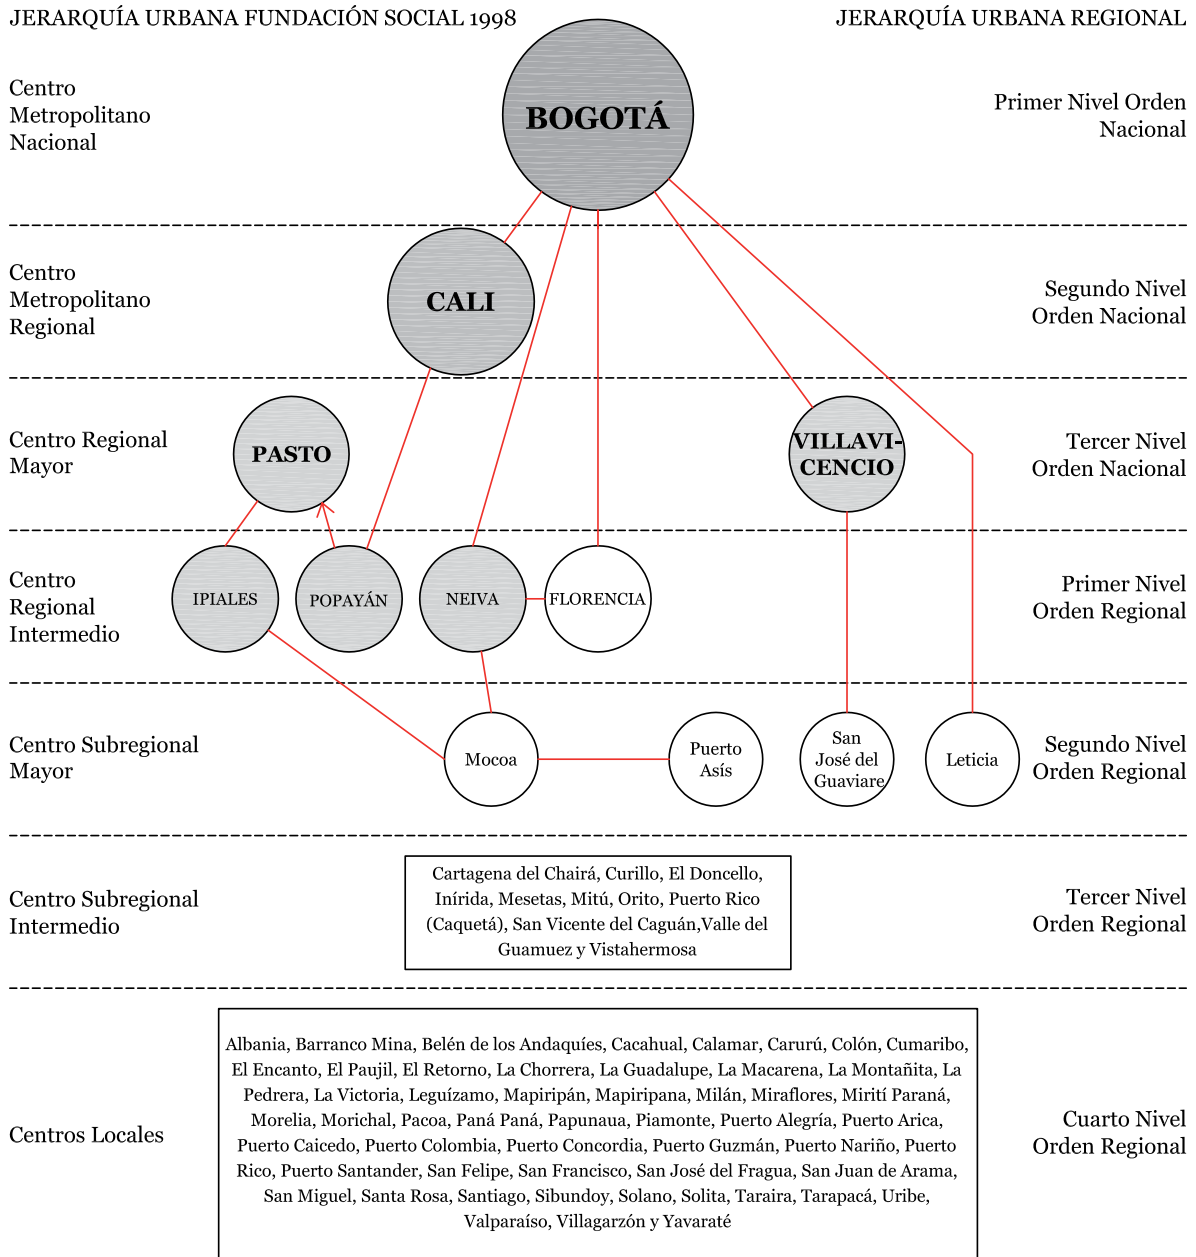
JERARQUÍA URBANA FUNDACIÓN SOCIAL 1998

JERARQUÍA URBANA REGIONAL

Centro Metropolitano Nacional

BOGOTÁ

Primer Nivel Orden Nacional

Centro Metropolitano Regional

CALI

Segundo Nivel Orden Nacional

Centro Regional Mayor

PASTO

VILLAVICENCIO

Tercer Nivel Orden Nacional

Centro Regional Intermedio

IPIALES

POPAYÁN

NEIVA

FLORENCIA

Primer Nivel Orden Regional

Centro Subregional Mayor

Mocoa

Puerto Asís

San José del Guaviare

Leticia

Segundo Nivel Orden Regional

Centro Subregional Intermedio

Cartagena del Chairá, Curillo, El Doncello, Inírida, Mesetas, Mitú, Orito, Puerto Rico (Caquetá), San Vicente del Caguán,Valle del Guamuez y Vistahermosa

Tercer Nivel Orden Regional

Centros Locales

Albania, Barranco Mina, Belén de los Andaquíes, Cacahual, Calamar, Carurú, Colón, Cumaribo, El Encanto, El Paujil, El Retorno, La Chorrera, La Guadalupe, La Macarena, La Montañita, La Pedrera, La Victoria, Leguízamo, Mapiripán, Mapiripana, Milán, Miraflores, Mirití Paraná, Morelia, Morichal, Pacoa, Paná Paná, Papunaua, Piamonte, Puerto Alegría, Puerto Arica, Puerto Caicedo, Puerto Colombia, Puerto Concordia, Puerto Guzmán, Puerto Nariño, Puerto Rico, Puerto Santander, San Felipe, San Francisco, San José del Fragua, San Juan de Arama, San Miguel, Santa Rosa, Santiago, Sibundoy, Solano, Solita, Taraira, Tarapacá, Uribe, Valparaíso, Villagarzón y Yavaraté

Cuarto Nivel Orden Regional